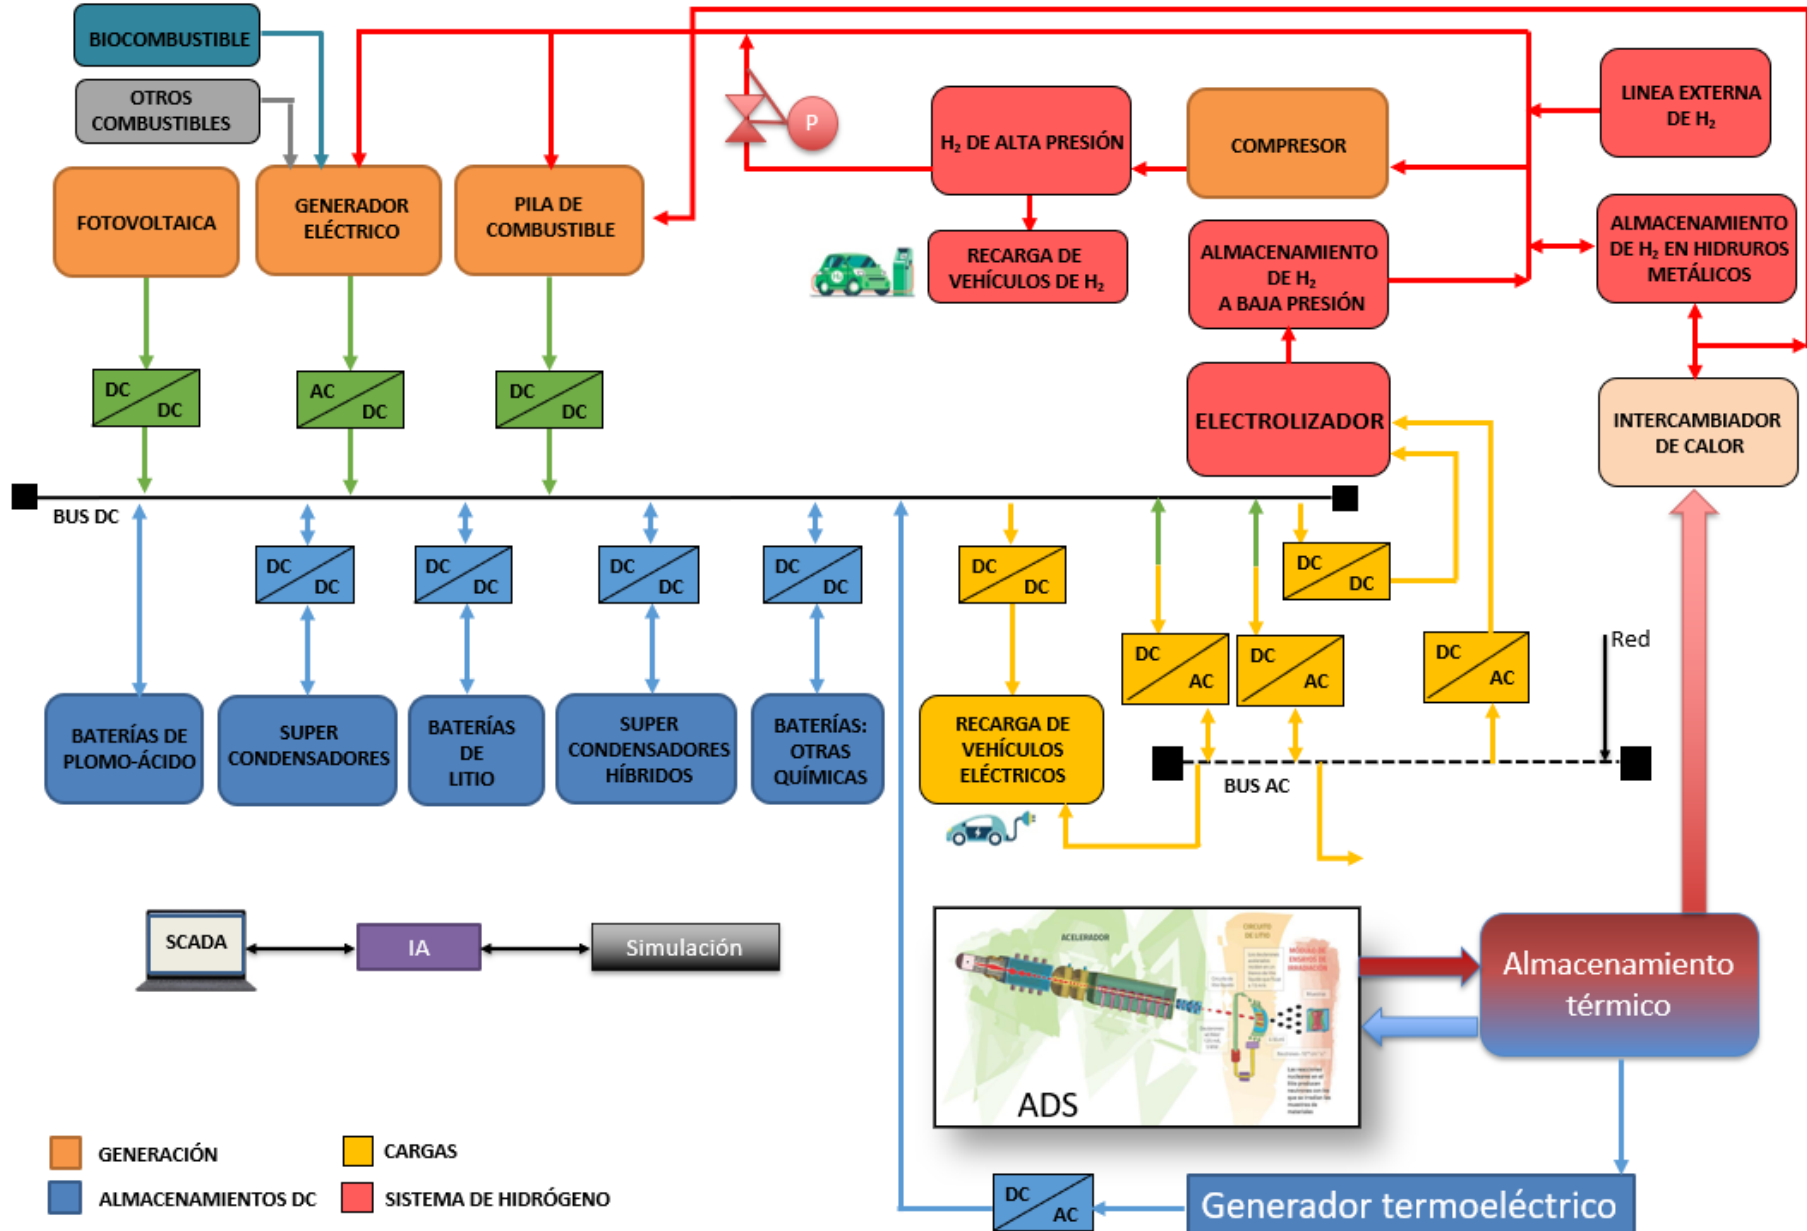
BIOCOMBUSTIBLE

OTROS COMBUSTIBLES

FOTOVOLTAICA

GENERADOR ELÉCTRICO

PILA DE COMBUSTIBLE

P

$H_2$ DE ALTA PRESIÓN

COMPRESOR

LINEA EXTERNA DE $H_2$

RECARGA DE VEHÍCULOS DE $H_2$

ALMACENAMIENTO DE $H_2$ A BAJA PRESIÓN

ALMACENAMIENTO DE $H_2$ EN HIDRUROS METÁLICOS

DC DC

AC DC

DC DC

ELECTROLIZADOR

INTERCAMBIADOR DE CALOR

BUS DC

DC DC

DC DC

DC DC

DC DC

DC DC

DC DC

DC AC

DC AC

DC AC

Red

BATERÍAS DE PLOMO-ÁCIDO

SUPER CONDENSADORES

BATERÍAS DE LITIO

SUPER CONDENSADORES HÍBRIDOS

BATERÍAS: OTRAS QUÍMICAS

RECARGA DE VEHÍCULOS ELÉCTRICOS

BUS AC

SCADA

IA

Simulación

ACELERADOR

ADS

Almacenamiento térmico

GENERACIÓN

CARGAS

ALMACENAMIENTOS DC

SISTEMA DE HIDRÓGENO

DC AC

Generador termoeléctrico